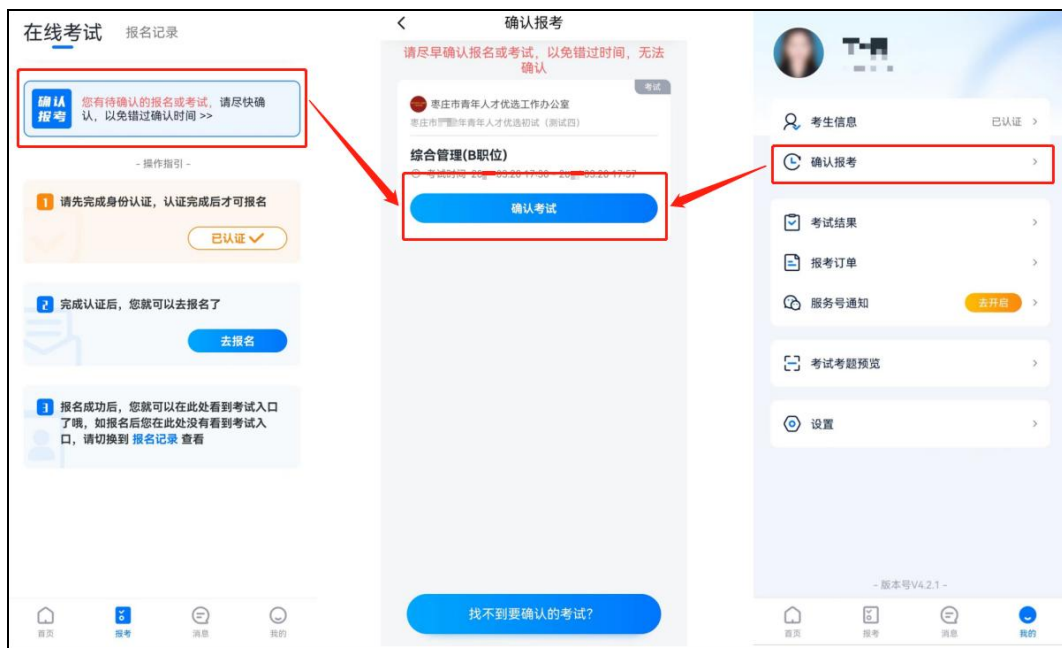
在线考试 报名记录

确认报考

您有待确认的报名或考试，请尽快确认，以免错过确认时间 >>

- 操作指引 -

1 请先完成身份认证，认证完成后才可报名

已认证 ✓

2 完成认证后，您就可以去报名了

去报名

3 报名成功后，您就可以在此处看到考试入口了哦，如报名后您在此处没有看到考试入口，请切换到 报名记录 查看

首页 报考 消息 我的

确认报考

请尽早确认报名或考试，以免错过时间，无法确认

考试

枣庄市青年人才优选工作办公室

枣庄市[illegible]年青年人才优选初试（测试四）

综合管理(B职位)

考试时间 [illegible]

确认考试

找不到要确认的考试?

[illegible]

考生信息 已认证 >

确认报考 >

考试结果 >

报考订单 >

服务号通知 去开启 >

考试考题预览 >

设置 >

- 版本号V4.2.1 -

首页 报考 消息 我的